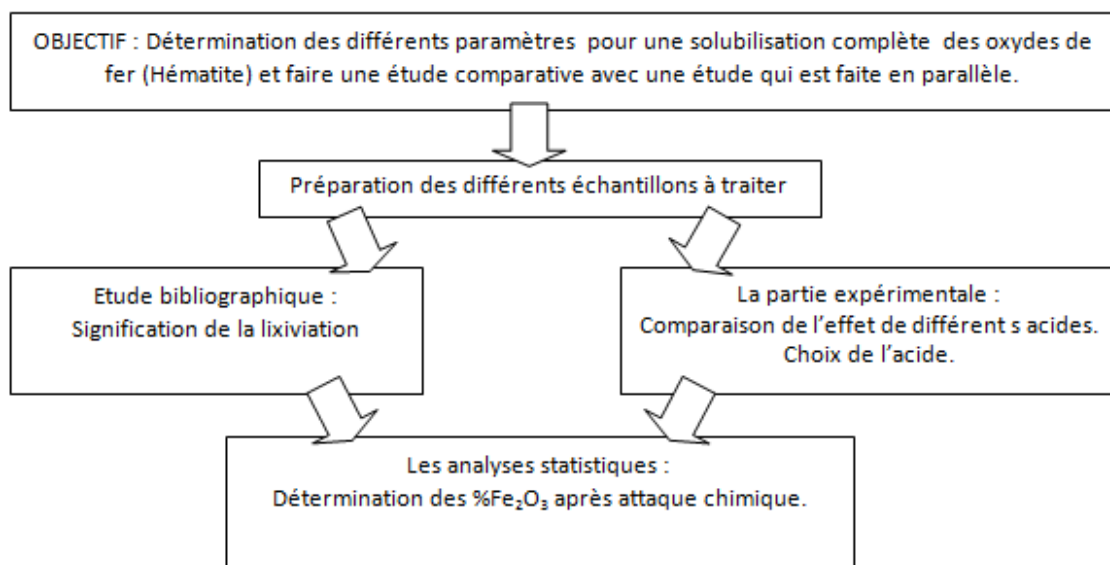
OBJECTIF : Détermination des différents paramètres pour une solubilisation complète des oxydes de fer (Hématite) et faire une étude comparative avec une étude qui est faite en parallèle.

Préparation des différents échantillons à traiter

Etude bibliographique :
Signification de la lixiviation

La partie expérimentale :
Comparaison de l'effet de différent s acides.
Choix de l'acide.

Les analyses statistiques :
Détermination des %$Fe_2O_3$ après attaque chimique.